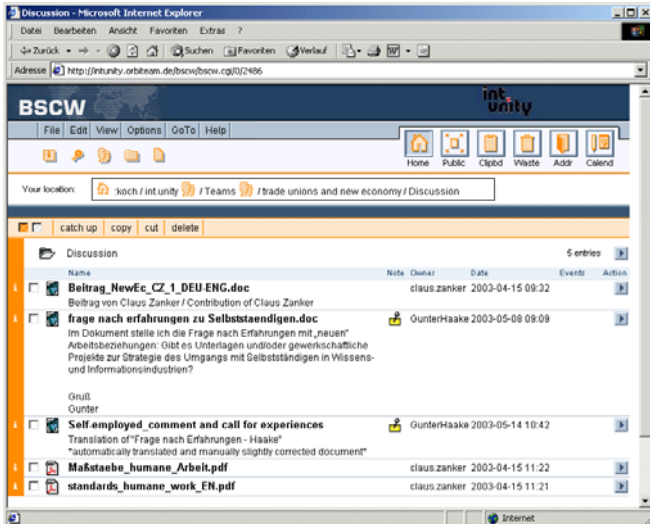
Discussion - Microsoft Internet Explorer

Datei Bearbeiten Ansicht Favoriten Extras ?

Zurück Suchen Favoriten Verlauf

Adresse http://intunity.orbiteam.de/bscw/bscw.cgi/0/2486

BSCW

int unity

File Edit View Options GoTo Help

Home Public Clipbd Waste Addr Calend

Your location: :koch / int.unity / Teams / trade unions and new economy / Discussion

catch up copy cut delete

Discussion

5 entries

| Name | Note | Owner | Date | Events | Action |
|---|---|---|---|---|---|
| **Beitrag_NewEc_CZ_1_DEU-ENG.doc** Beitrag von Claus Zanker / Contribution of Claus Zanker | | claus.zanker | 2003-04-15 09:32 | | |
| **frage nach erfahrungen zu Selbststaendigen.doc** Im Dokument stelle ich die Frage nach Erfahrungen mit „neuen" Arbeitsbeziehungen: Gibt es Unterlagen und/oder gewerkschaftliche Projekte zur Strategie des Umgangs mit Selbstständigen in Wissens- und Informationsindustrien? Gruß Gunter | | GunterHaake | 2003-05-08 09:09 | | |
| **Self-employed_comment and call for experiences** Translation of "Frage nach Erfahrungen - Haake" *automatically translated and manually slightly corrected document* | | GunterHaake | 2003-05-14 10:42 | | |
| **Maßstaebe_humane_Arbeit.pdf** | | claus.zanker | 2003-04-15 11:22 | | |
| **standards_humane_work_EN.pdf** | | claus.zanker | 2003-04-15 11:21 | | |

Internet